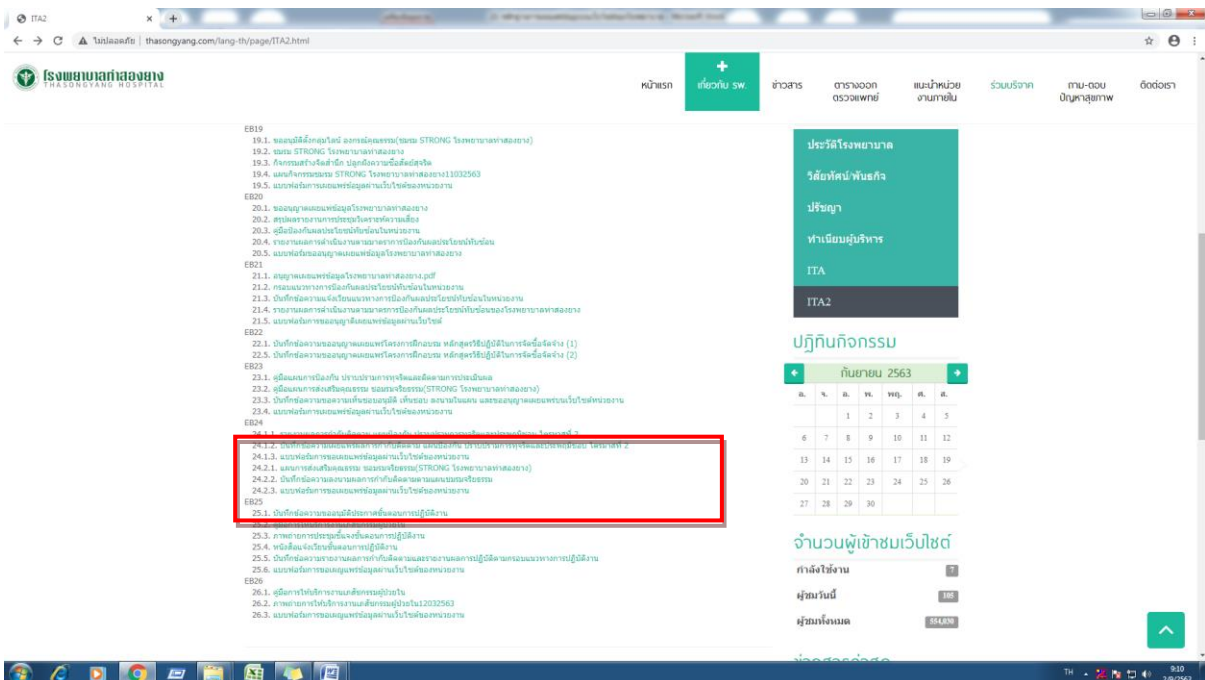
ITA2

ไม่ปลอดภัย | thasongyang.com/lang-th/page/ITA2.html

โรงพยาบาลท่าสองยาง
THASONGYANG HOSPITAL

หน้าแรก เกี่ยวกับ รพ. ข่าวสาร ตารางออกตรวจแพทย์ แนะนำหน่วยงานภายใน ร่วมบริจาค ถาม-ตอบ ปัญหาสุขภาพ ติดต่อเรา

EB19
19.1. ขอมูลพื้นที่กลุ่มไลน์ องกรณ์คุณธรรม(ชมรม STRONG โรงพยาบาลท่าสองยาง)
19.2. ชมรม STRONG โรงพยาบาลท่าสองยาง
19.3. กิจกรรมสร้างจิตสำนึก ปลูกฝังความซื่อสัตย์สุจริต
19.4. แผนกิจกรรมชมรม STRONG โรงพยาบาลท่าสองยาง11032563
19.5. แบบฟอร์มการเผยแพร่ข้อมูลผ่านเว็บไซต์ของหน่วยงาน
EB20
20.1. ขออนุญาตเผยแพร่ข้อมูลโรงพยาบาลท่าสองยาง
20.2. สรุปผลรายงานการประชุมวิเคราะห์ความเสี่ยง
20.3. คู่มือป้องกันผลประโยชน์ทับซ้อนในหน่วยงาน
20.4. รายงานผลการดำเนินงานตามมาตรการป้องกันผลประโยชน์ทับซ้อน
20.5. แบบฟอร์มขออนุญาตเผยแพร่ข้อมูลโรงพยาบาลท่าสองยาง
EB21
21.1. อนุญาตเผยแพร่ข้อมูลโรงพยาบาลท่าสองยาง.pdf
21.2. กรอบแนวทางการป้องกันผลประโยชน์ทับซ้อนในหน่วยงาน
21.3. บันทึกข้อความแจ้งเวียนแนวทางการป้องกันผลประโยชน์ทับซ้อนในหน่วยงาน
21.4. รายงานผลการดำเนินงานตามมาตรการป้องกันผลประโยชน์ทับซ้อนของโรงพยาบาลท่าสองยาง
21.5. แบบฟอร์มการขออนุญาตเผยแพร่ข้อมูลผ่านเว็บไซต์
EB22
22.1. บันทึกข้อความขออนุญาตเผยแพร่โครงการฝึกอบรม หลักสูตรวิธีปฏิบัติในการจัดซื้อจัดจ้าง (1)
22.5. บันทึกข้อความขออนุญาตเผยแพร่โครงการฝึกอบรม หลักสูตรวิธีปฏิบัติในการจัดซื้อจัดจ้าง (2)
EB23
23.1. คู่มือแผนการป้องกัน ปราบปรามการทุจริตและติดตามการประเมินผล
23.2. คู่มือแผนการส่งเสริมคุณธรรม ชมรมจริยธรรม(STRONG โรงพยาบาลท่าสองยาง)
23.3. บันทึกข้อความขอความเห็นชอบอนุมัติ เห็นชอบ ลงนามในแผน และขออนุญาตเผยแพร่บนเว็บไซต์หน่วยงาน
23.4. แบบฟอร์มการเผยแพร่ข้อมูลผ่านเว็บไซต์ของหน่วยงาน
EB24
24.1.1. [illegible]
24.1.2. บันทึกข้อความเผยแพร่ผลการกำกับติดตาม แผนป้องกัน ปราบปรามการทุจริตและประพฤติมิชอบ ไตรมาสที่ 2
24.1.3. แบบฟอร์มการขอเผยแพร่ข้อมูลผ่านเว็บไซต์ของหน่วยงาน
24.2.1. แผนการส่งเสริมคุณธรรม ชมรมจริยธรรม(STRONG โรงพยาบาลท่าสองยาง)
24.2.2. บันทึกข้อความลงนามผลการกำกับติดตามตามแผนชมรมจริยธรรม
24.2.3. แบบฟอร์มการขอเผยแพร่ข้อมูลผ่านเว็บไซต์ของหน่วยงาน
EB25
25.1. บันทึกข้อความขออนุมัติประกาศขั้นตอนการปฏิบัติงาน
25.2. คู่มือการปฏิบัติงาน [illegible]
25.3. ภาพถ่ายการประชุมชี้แจงขั้นตอนการปฏิบัติงาน
25.4. หนังสือแจ้งเวียนขั้นตอนการปฏิบัติงาน
25.5. บันทึกข้อความรายงานผลการกำกับติดตามและรายงานผลการปฏิบัติตามกรอบแนวทางการปฏิบัติงาน
25.6. แบบฟอร์มการขอเผยแพร่ข้อมูลผ่านเว็บไซต์ของหน่วยงาน
EB26
26.1. คู่มือการให้บริการงานเภสัชกรรมผู้ป่วยใน
26.2. ภาพถ่ายการให้บริการงานเภสัชกรรมผู้ป่วยใน12032563
26.3. แบบฟอร์มการขอเผยแพร่ข้อมูลผ่านเว็บไซต์ของหน่วยงาน

ประวัติโรงพยาบาล
วิสัยทัศน์/พันธกิจ
ปรัชญา
ทำเนียบผู้บริหาร
ITA
ITA2

ปฏิทินกิจกรรม

| ← | | | กันยายน 2563 | | | → |
|---|---|---|---|---|---|---|
| อ. | จ. | อ. | พ. | พฤ. | ศ. | ส. |
| | | 1 | 2 | 3 | 4 | 5 |
| 6 | 7 | 8 | 9 | 10 | 11 | 12 |
| 13 | 14 | 15 | 16 | 17 | 18 | 19 |
| 20 | 21 | 22 | 23 | 24 | 25 | 26 |
| 27 | 28 | 29 | 30 | | | |

จำนวนผู้เข้าชมเว็บไซต์
กำลังใช้งาน 7
ผู้ชมวันนี้ 105
ผู้ชมทั้งหมด 554,030

ข่าวสารล่าสุด

TH 9:10 1/9/2563